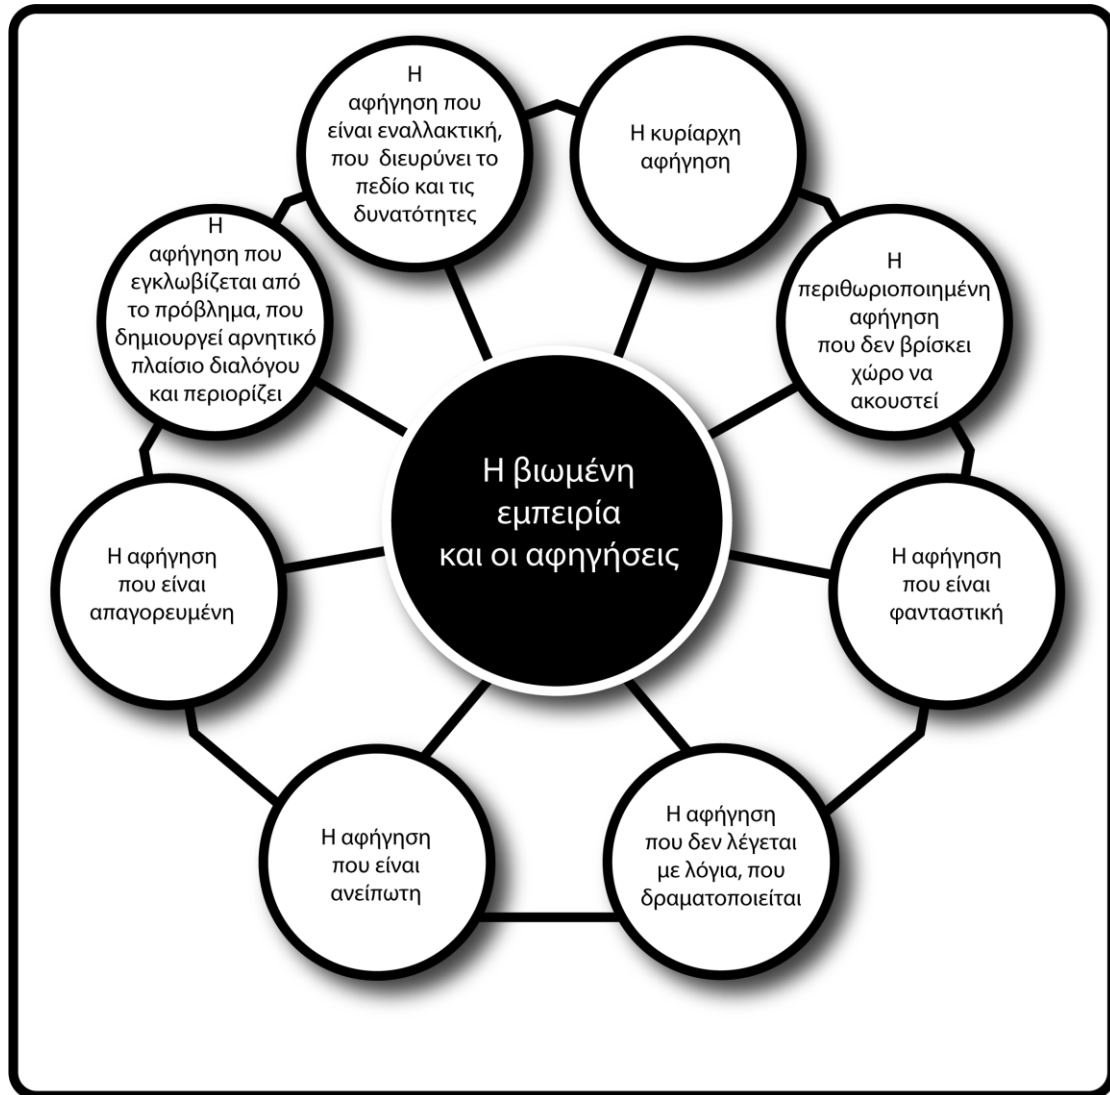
Η βιωμένη εμπειρία και οι αφηγήσεις

Η αφήγηση που είναι εναλλακτική, που διευρύνει το πεδίο και τις δυνατότητες

Η κυρίαρχη αφήγηση

Η περιθωριοποιημένη αφήγηση που δεν βρίσκει χώρο να ακουστεί

Η αφήγηση που είναι φανταστική

Η αφήγηση που δεν λέγεται με λόγια, που δραματοποιείται

Η αφήγηση που είναι ανείπωτη

Η αφήγηση που είναι απαγορευμένη

Η αφήγηση που εγκλωβίζεται από το πρόβλημα, που δημιουργεί αρνητικό πλαίσιο διαλόγου και περιορίζει